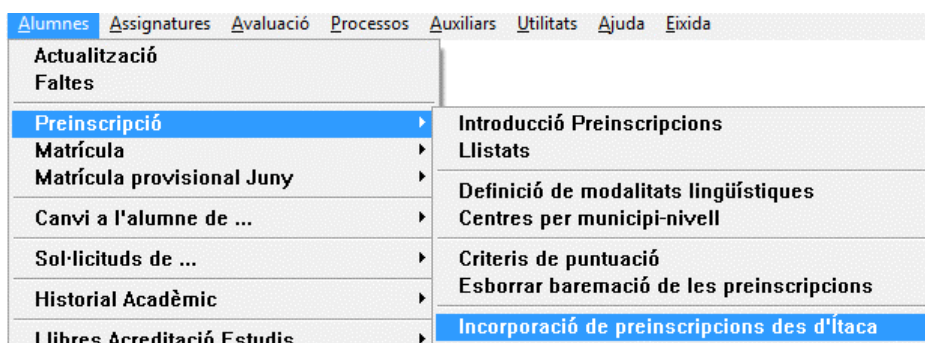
Alumnes Assignatures Avaluació Processos Auxiliars Utilitats Ajuda Eixida

Actualització
Faltes
Preinscripció
Matrícula
Matrícula provisional Juny
Canvi a l'alumne de ...
Sol·licituds de ...
Historial Acadèmic
Llibres Acreditació Estudis

Introducció Preinscripcions
Llistats
Definició de modalitats lingüístiques
Centres per municipi-nivell
Criteris de puntuació
Esborrar baremació de les preinscripcions
Incorporació de preinscripcions des d'Ítaca